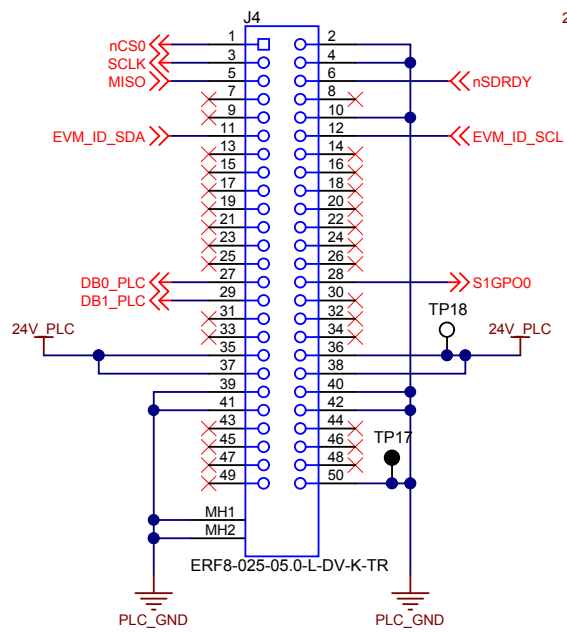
J4

2

nCS0
SCLK
MISO
EVM_ID_SDA
DB0_PLC
DB1_PLC
24V_PLC

1
3
5
7
9
11
13
15
17
19
21
23
25
27
29
31
33
35
37
39
41
43
45
47
49

2
4
6
8
10
12
14
16
18
20
22
24
26
28
30
32
34
36
38
40
42
44
46
48
50

nSDRDY
EVM_ID_SCL
S1GPO0
TP18
24V_PLC
TP17

MH1
MH2

ERF8-025-05.0-L-DV-K-TR

PLC_GND
PLC_GND